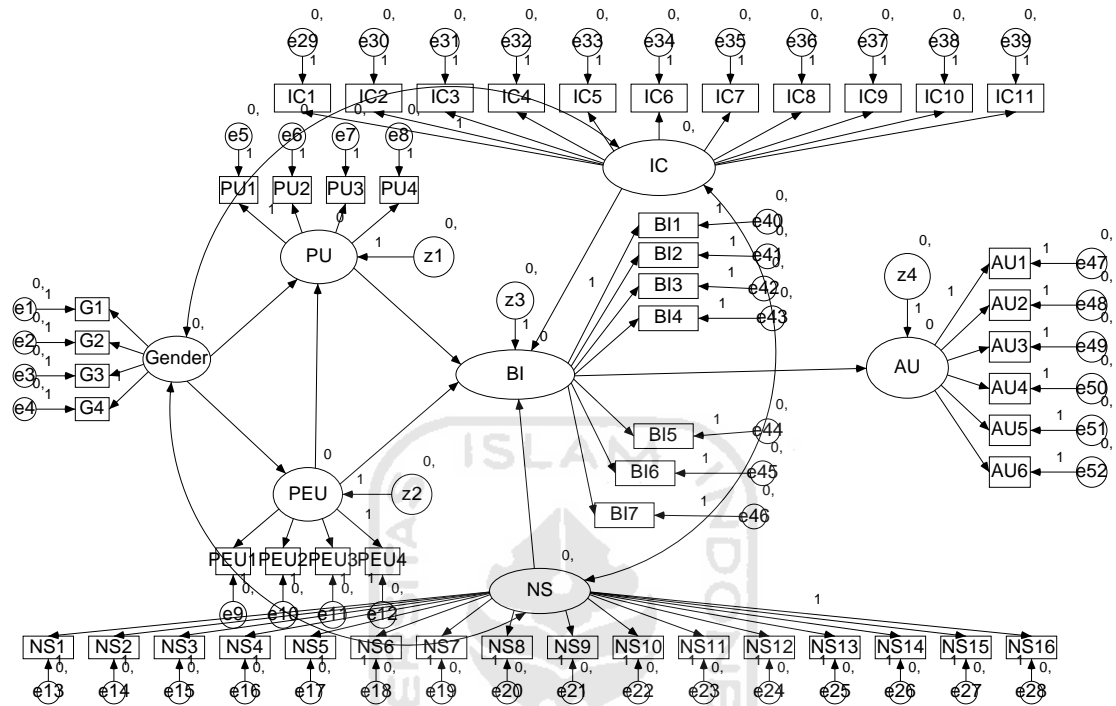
0, e29 1 IC1
0, e30 1 IC2
0, e31 1 IC3
0, e32 1 IC4
0, e33 1 IC5
0, e34 1 IC6
0, e35 1 IC7
0, e36 1 IC8
0, e37 1 IC9
0, e38 1 IC10
0, e39 1 IC11

0, 0, 1 0,
IC

e5 1 PU1
e6 1 PU2
e7 1 PU3
e8 1 PU4
1 0
PU
1 z1 0,

BI1 1 e40 0,
BI2 1 e41 0,
BI3 1 e42 0,
BI4 1 e43 0,
1
z3 0,
1 0

0, 1 e1 G1
0, 1 e2 G2
0, 1 e3 G3
0, 1 e4 G4
1
Gender 0,

BI

z4 0,
1 0
AU
1
AU1 1 e47 0,
AU2 1 e48 0,
AU3 1 e49 0,
AU4 1 e50 0,
AU5 1 e51 0,
AU6 1 e52 0,

BI5 1 e44 0,
BI6 1 e45 0,
BI7 1 e46 0,

0
PEU
1 z2 0,
1
PEU1 PEU2 PEU3 PEU4
1 0, 1 0, 1 0, 1 0,
e9 e10 e11 e12

0,
NS
1

NS1 NS2 NS3 NS4 NS5 NS6 NS7 NS8 NS9 NS10 NS11 NS12 NS13 NS14 NS15 NS16
1 0, 1 0, 1 0, 1 0, 1 0, 1 0, 1 0, 1 0, 1 0, 1 0, 1 0, 1 0, 1 0, 1 0, 1 0, 1 0,
e13 e14 e15 e16 e17 e18 e19 e20 e21 e22 e23 e24 e25 e26 e27 e28